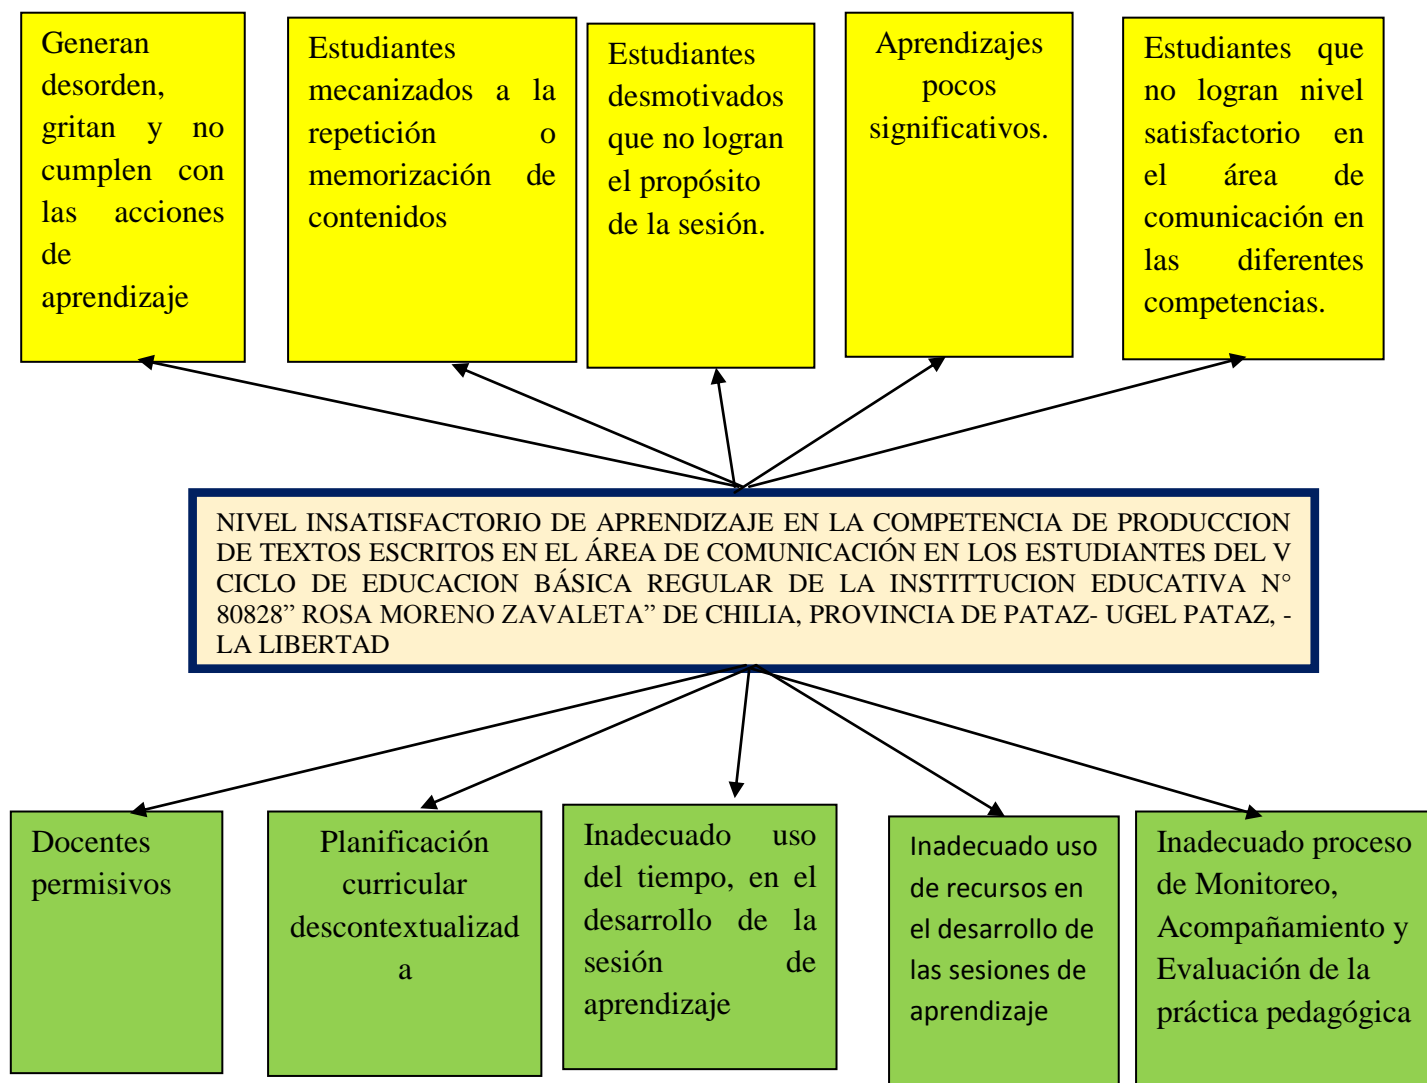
Generan desorden, gritan y no cumplen con las acciones de aprendizaje

Estudiantes mecanizados a la repetición o memorización de contenidos

Estudiantes desmotivados que no logran el propósito de la sesión.

Aprendizajes pocos significativos.

Estudiantes que no logran nivel satisfactorio en el área de comunicación en las diferentes competencias.

NIVEL INSATISFACTORIO DE APRENDIZAJE EN LA COMPETENCIA DE PRODUCCION DE TEXTOS ESCRITOS EN EL ÁREA DE COMUNICACIÓN EN LOS ESTUDIANTES DEL V CICLO DE EDUCACION BÁSICA REGULAR DE LA INSTITTUCION EDUCATIVA N° 80828" ROSA MORENO ZAVALETA" DE CHILIA, PROVINCIA DE PATAZ- UGEL PATAZ, - LA LIBERTAD

Docentes permisivos

Planificación curricular descontextualizad a

Inadecuado uso del tiempo, en el desarrollo de la sesión de aprendizaje

Inadecuado uso de recursos en el desarrollo de las sesiones de aprendizaje

Inadecuado proceso de Monitoreo, Acompañamiento y Evaluación de la práctica pedagógica